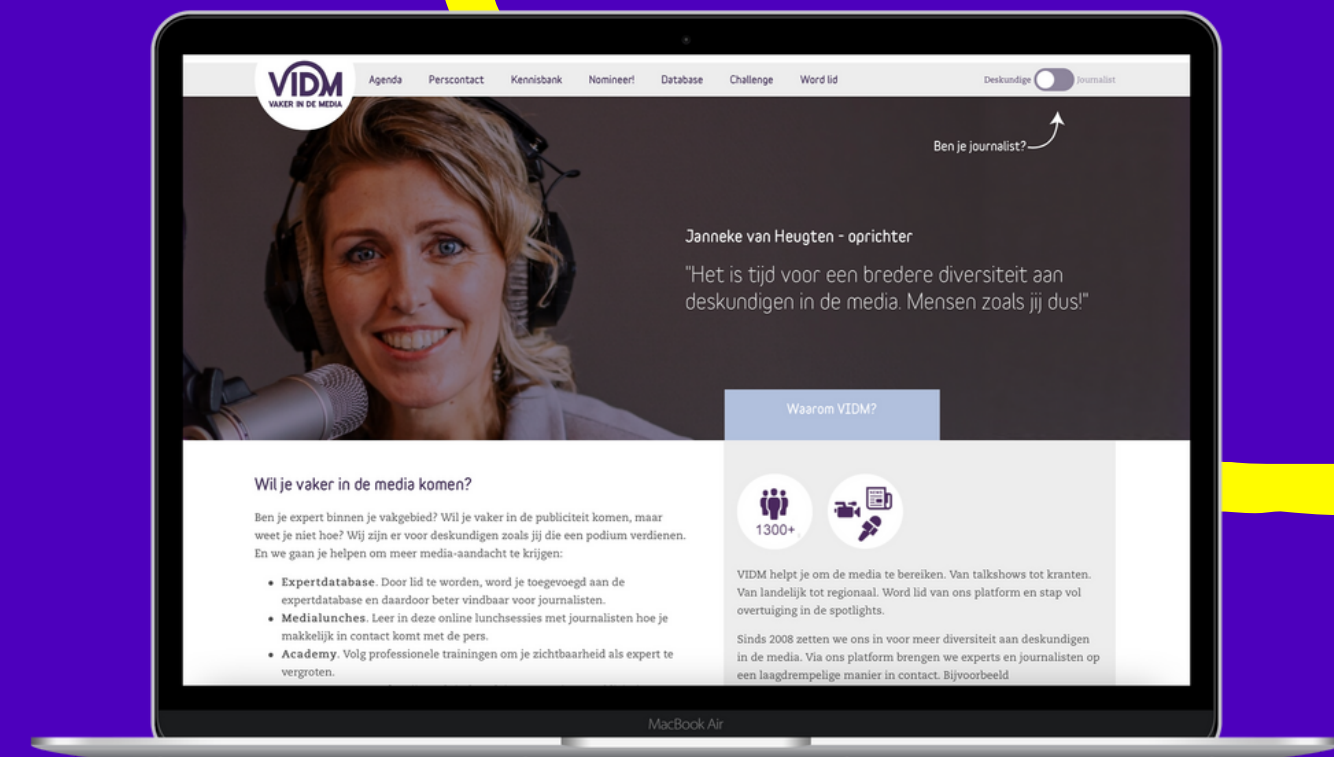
VIDM
VAKER IN DE MEDIA

Agenda Perscontact Kennisbank Nomineer! Database Challenge Word lid

Deskundige Journalist

Ben je journalist?

Janneke van Heugten - oprichter

"Het is tijd voor een bredere diversiteit aan deskundigen in de media. Mensen zoals jij dus!"

Waarom VIDM?

Wil je vaker in de media komen?

Ben je expert binnen je vakgebied? Wil je vaker in de publiciteit komen, maar weet je niet hoe? Wij zijn er voor deskundigen zoals jij die een podium verdienen. En we gaan je helpen om meer media-aandacht te krijgen:

- **Expertdatabase**. Door lid te worden, word je toegevoegd aan de expertdatabase en daardoor beter vindbaar voor journalisten.
- **Medialunches**. Leer in deze online lunchsessies met journalisten hoe je makkelijk in contact komt met de pers.
- **Academy**. Volg professionele trainingen om je zichtbaarheid als expert te vergroten.

1300+

VIDM helpt je om de media te bereiken. Van talkshows tot kranten. Van landelijk tot regionaal. Word lid van ons platform en stap vol overtuiging in de spotlights.

Sinds 2008 zetten we ons in voor meer diversiteit aan deskundigen in de media. Via ons platform brengen we experts en journalisten op een laagdrempelige manier in contact. Bijvoorbeeld

MacBook Air